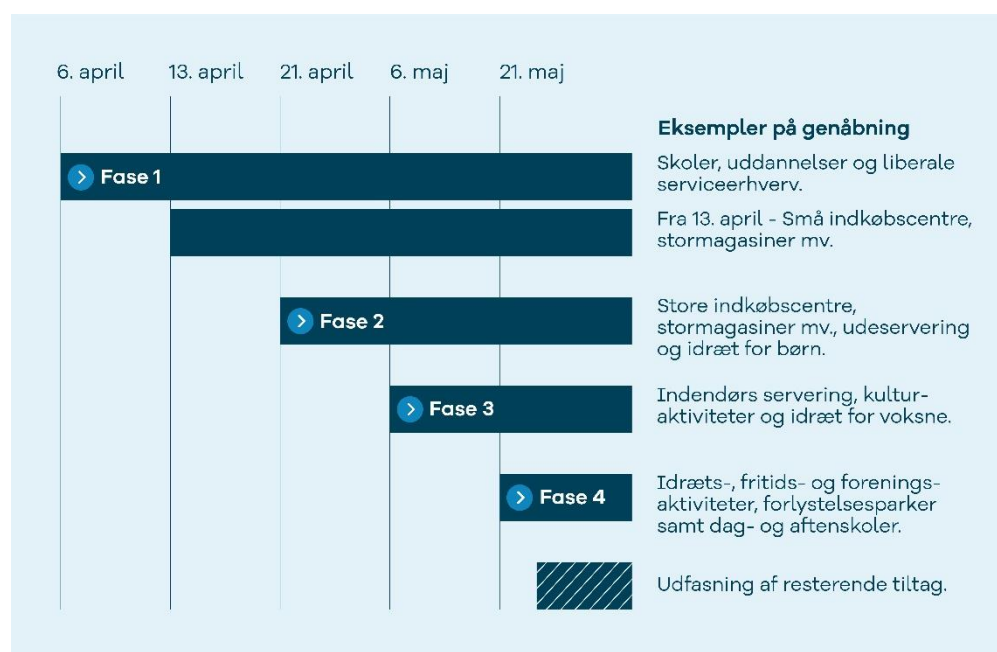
6. april 13. april 21. april 6. maj 21. maj

Eksempler på genåbning

Fase 1

Skoler, uddannelser og liberale serviceerhverv.

Fra 13. april - Små indkøbscentre, stormagasiner mv.

Fase 2

Store indkøbscentre, stormagasiner mv., udeservering og idræt for børn.

Fase 3

Indendørs servering, kulturaktiviteter og idræt for voksne.

Fase 4

Idræts-, fritids- og foreningsaktiviteter, forlystelsesparker samt dag- og aftenskoler.

Udfasning af resterende tiltag.